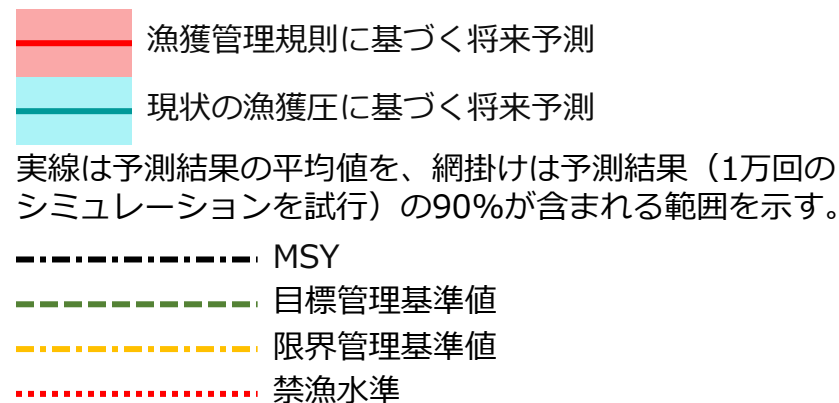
漁獲管理規則に基づく将来予測

現状の漁獲圧に基づく将来予測

実線は予測結果の平均値を、網掛けは予測結果（1万回のシミュレーションを試行）の90%が含まれる範囲を示す。

MSY

目標管理基準値

限界管理基準値

禁漁水準